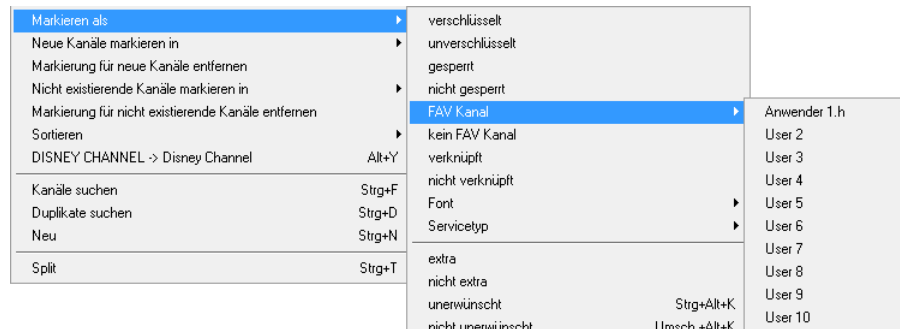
Markieren als
Neue Kanäle markieren in
Markierung für neue Kanäle entfernen
Nicht existierende Kanäle markieren in
Markierung für nicht existierende Kanäle entfernen
Sortieren
DISNEY CHANNEL -> Disney Channel Alt+Y

Kanäle suchen Strg+F
Duplikate suchen Strg+D
Neu Strg+N

Split Strg+T

verschlüsselt
unverschlüsselt
gesperrt
nicht gesperrt
FAV Kanal
kein FAV Kanal
verknüpft
nicht verknüpft
Font
Servicetyp

extra
nicht extra
unerwünscht Strg+Alt+K
nicht unerwünscht Umsch+Alt+K

Anwender 1.h
User 2
User 3
User 4
User 5
User 6
User 7
User 8
User 9
User 10